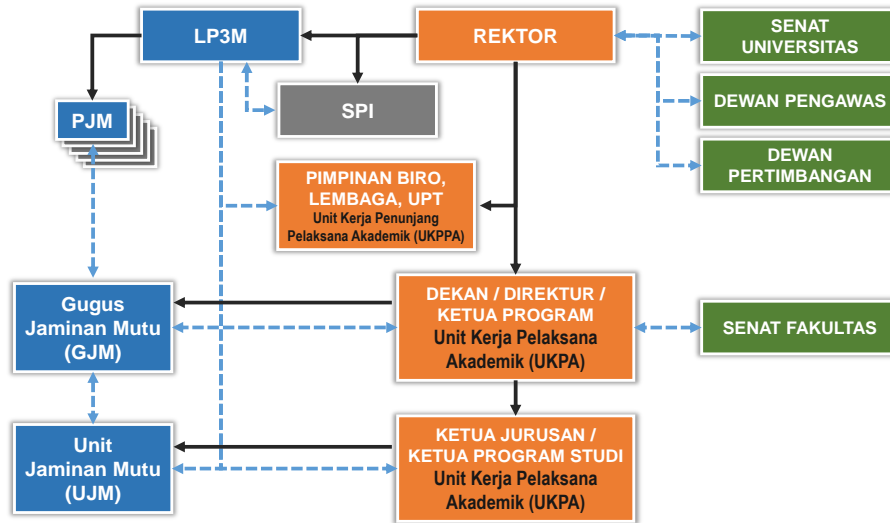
LP3M

REKTOR

SENAT UNIVERSITAS

PJM

SPI

DEWAN PENGAWAS

DEWAN PERTIMBANGAN

PIMPINAN BIRO, LEMBAGA, UPT
Unit Kerja Penunjang Pelaksana Akademik (UKPPA)

Gugus Jaminan Mutu (GJM)

DEKAN / DIREKTUR / KETUA PROGRAM
Unit Kerja Pelaksana Akademik (UKPA)

SENAT FAKULTAS

Unit Jaminan Mutu (UJM)

KETUA JURUSAN / KETUA PROGRAM STUDI
Unit Kerja Pelaksana Akademik (UKPA)